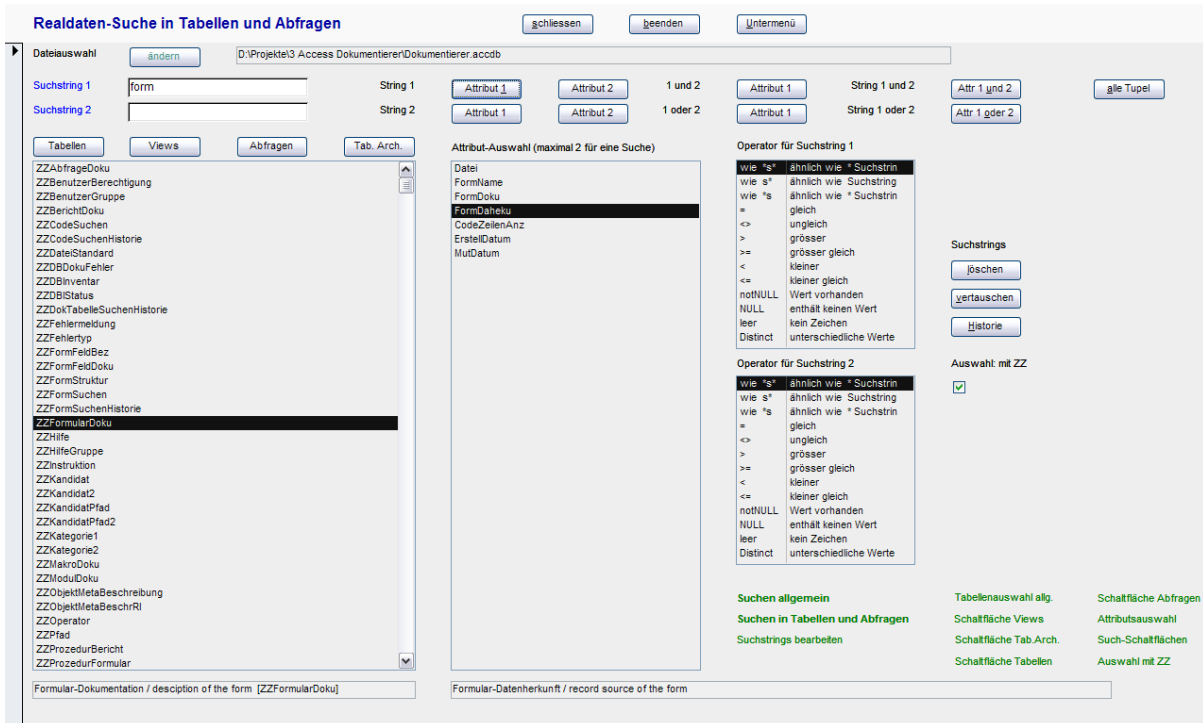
Realdaten-Suche in Tabellen und Abfragen

schliessen  beenden  Untermenü

Dateiauswahl  ändern  D:\Projekte\3 Access Dokumentierer\Dokumentierer.accdb

Suchstring 1  form  String 1  Attribut 1  Attribut 2  1 und 2  Attribut 1  String 1 und 2  Attr 1 und 2  alle Tupel

Suchstring 2  String 2  Attribut 1  Attribut 2  1 oder 2  Attribut 1  String 1 oder 2  Attr 1 oder 2

Tabellen  Views  Abfragen  Tab. Arch.

ZZAbfrageDoku
ZZBenutzerBerechtigung
ZZBenutzerGruppe
ZZBerichtDoku
ZZCodeSuchen
ZZCodeSuchenHistorie
ZZDateiStandard
ZZDBDokuFehler
ZZDBInventar
ZZDBIStatus
ZZDokTabelleSuchenHistorie
ZZFehlermeldung
ZZFehlertyp
ZZFormFeldBez
ZZFormFeldDoku
ZZFormStruktur
ZZFormSuchen
ZZFormSuchenHistorie
ZZFormularDoku
ZZHilfe
ZZHilfeGruppe
ZZInstruktion
ZZKandidat
ZZKandidat2
ZZKandidatPfad
ZZKandidatPfad2
ZZKategorie1
ZZKategorie2
ZZMakroDoku
ZZModulDoku
ZZObjektMetaBeschreibung
ZZObjektMetaBeschrRI
ZZOperator
ZZPfad
ZZProzedurBericht
ZZProzedurFormular

Attribut-Auswahl (maximal 2 für eine Suche)
Datei
FormName
FormDoku
FormDaheku
CodeZeilenAnz
ErstellDatum
MutDatum

Operator für Suchstring 1
| wie *s* | ähnlich wie * Suchstrin |
|---|---|
| wie s* | ähnlich wie Suchstring |
| wie *s | ähnlich wie * Suchstrin |
| = | gleich |
| <> | ungleich |
| > | grösser |
| >= | grösser gleich |
| < | kleiner |
| <= | kleiner gleich |
| notNULL | Wert vorhanden |
| NULL | enthält keinen Wert |
| leer | kein Zeichen |
| Distinct | unterschiedliche Werte |

Suchstrings
löschen
vertauschen
Historie

Operator für Suchstring 2
| wie *s* | ähnlich wie * Suchstrin |
|---|---|
| wie s* | ähnlich wie Suchstring |
| wie *s | ähnlich wie * Suchstrin |
| = | gleich |
| <> | ungleich |
| > | grösser |
| >= | grösser gleich |
| < | kleiner |
| <= | kleiner gleich |
| notNULL | Wert vorhanden |
| NULL | enthält keinen Wert |
| leer | kein Zeichen |
| Distinct | unterschiedliche Werte |

Auswahl: mit ZZ

Suchen allgemein  Tabellenauswahl allg.  Schaltfläche Abfragen
Suchen in Tabellen und Abfragen  Schaltfläche Views  Attributsauswahl
Suchstrings bearbeiten  Schaltfläche Tab.Arch.  Such-Schaltflächen
Schaltfläche Tabellen  Auswahl mit ZZ

Formular-Dokumentation / desciption of the form [ZZFormularDoku]
Formular-Datenherkunft / record source of the form